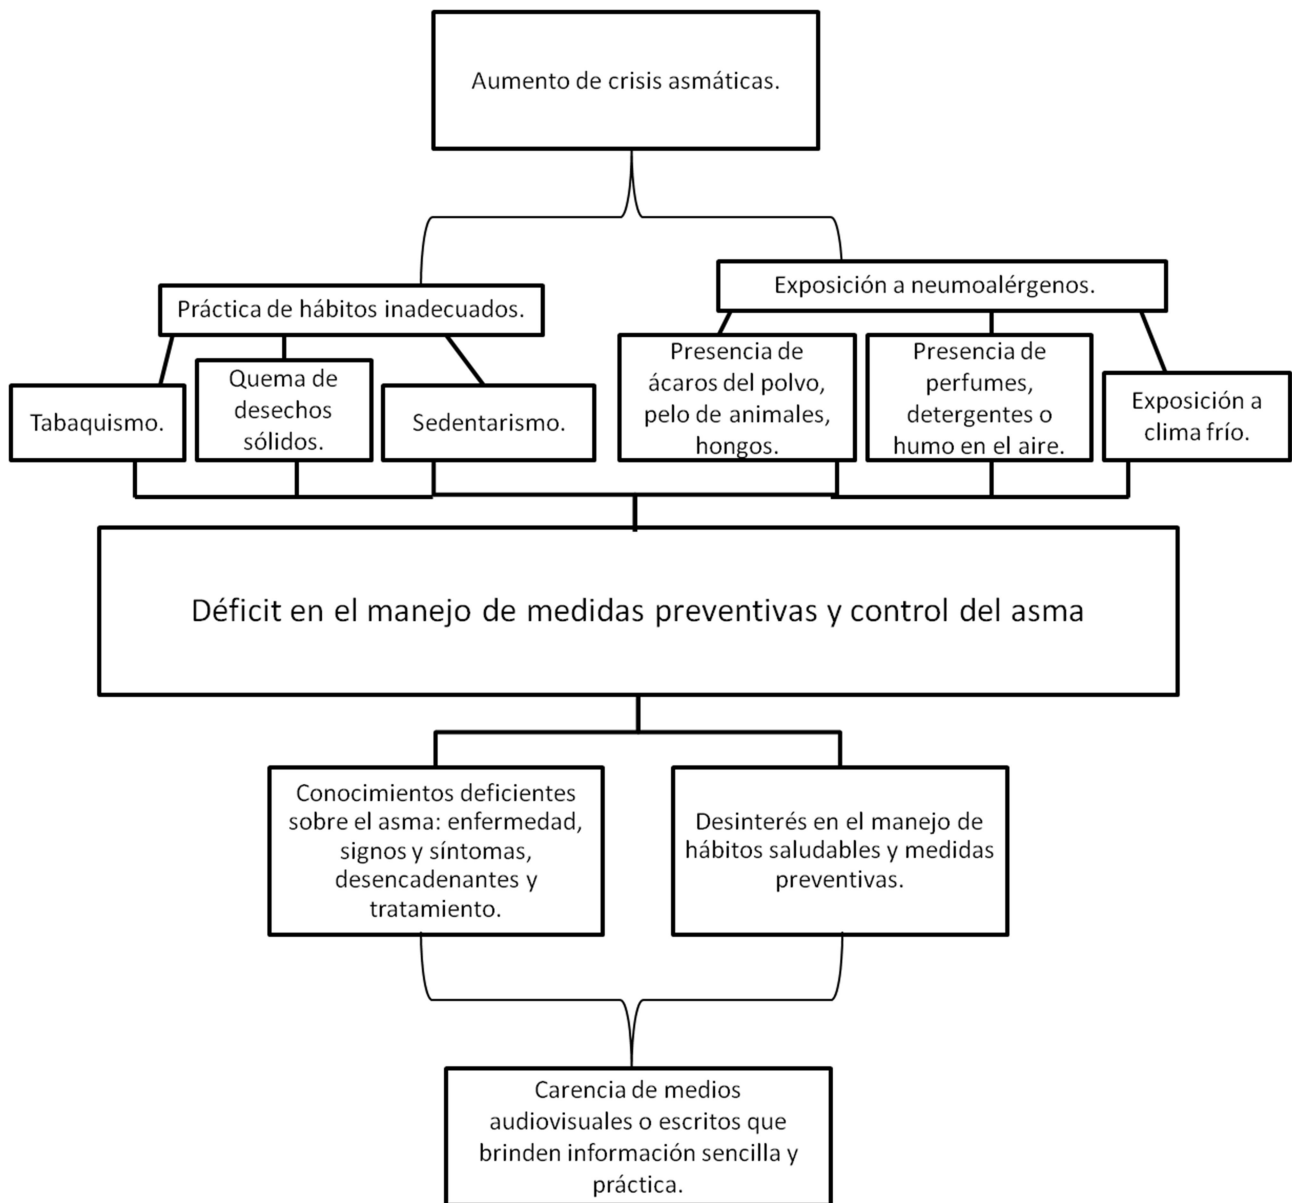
Aumento de crisis asmáticas.

Práctica de hábitos inadecuados.

Exposición a neumoalérgenos.

Tabaquismo.

Quema de desechos sólidos.

Sedentarismo.

Presencia de ácaros del polvo, pelo de animales, hongos.

Presencia de perfumes, detergentes o humo en el aire.

Exposición a clima frío.

Déficit en el manejo de medidas preventivas y control del asma

Conocimientos deficientes sobre el asma: enfermedad, signos y síntomas, desencadenantes y tratamiento.

Desinterés en el manejo de hábitos saludables y medidas preventivas.

Carencia de medios audiovisuales o escritos que brinden información sencilla y práctica.